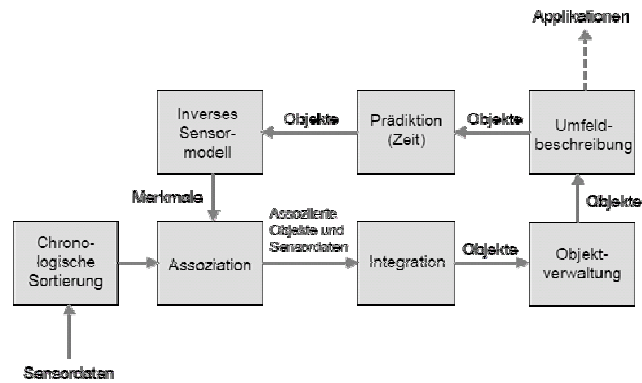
Applikationen

Inverses Sensormodell

Objekte

Prädiktion (Zeit)

Objekte

Umfeldbeschreibung

Merkmale

Objekte

Chronologische Sortierung

Assoziation

Assoziierte Objekte und Sensordaten

Integration

Objekte

Objektverwaltung

Sensordaten